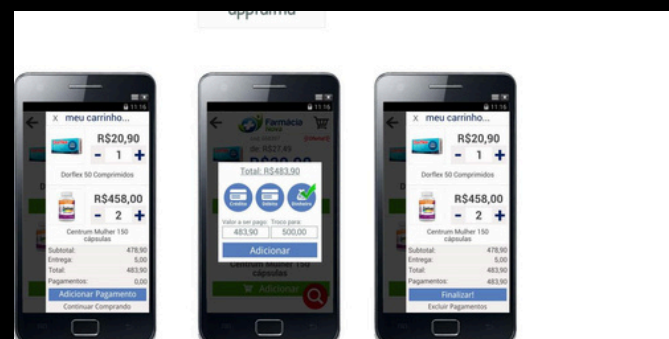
appranna

11:16
X meu carrinho...
R$20,90
- 1 +
Dorflex 50 Comprimidos
R$458,00
- 2 +
Centrum Mulher 150 cápsulas
Subtotal: 478,90
Entrega: 5,00
Total: 483,90
Pagamentos: 0,00
Adicionar Pagamento
Continuar Comprando

11:16
Farmácia
de: R$27,49
Total: R$483,90
Crédito
Débito
Dinheiro
Valor a ser pago: 483,90
Troco para: 500,00
Adicionar
Centrum Mulher 150 cápsulas
Adicionar

11:16
X meu carrinho...
R$20,90
- 1 +
Dorflex 50 Comprimidos
R$458,00
- 2 +
Centrum Mulher 150 cápsulas
Subtotal: 478,90
Entrega: 5,00
Total: 483,90
Pagamentos: 483,90
Finalizar!
Excluir Pagamentos